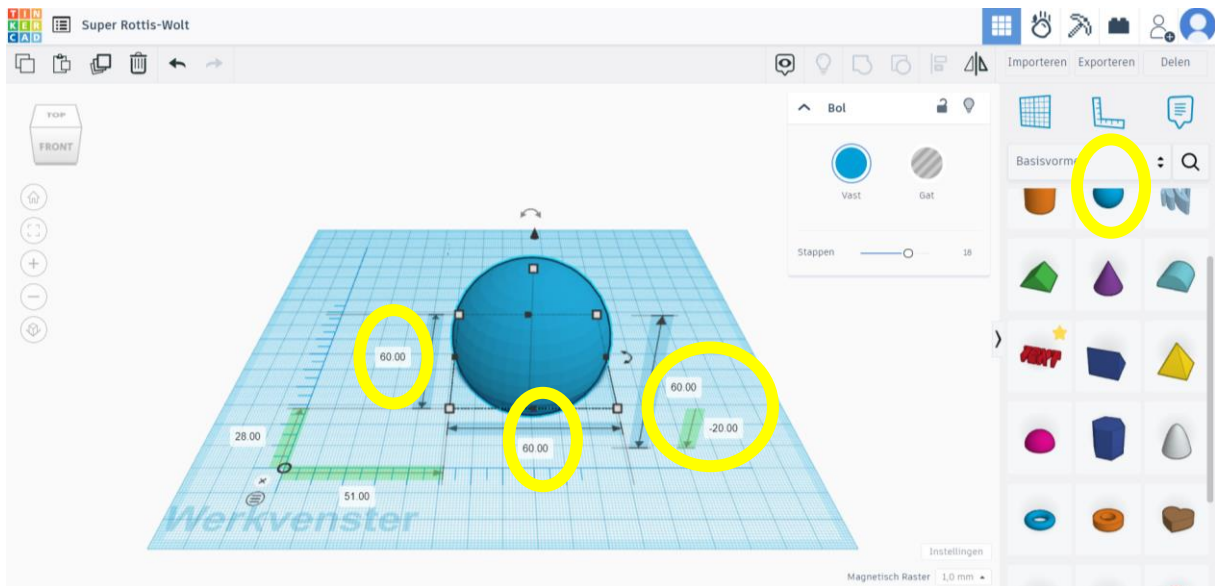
TIN KER CAD

Super Rottis-Wolt

Importeren Exporteren Delen

TOP
FRONT

Bol

Vast
Gat

Stappen 18

Basisvorm

TEXT

60.00
60.00
60.00
-20.00
28.00
51.00

Werkvenster

Instellingen

Magnetisch Raster 1,0 mm